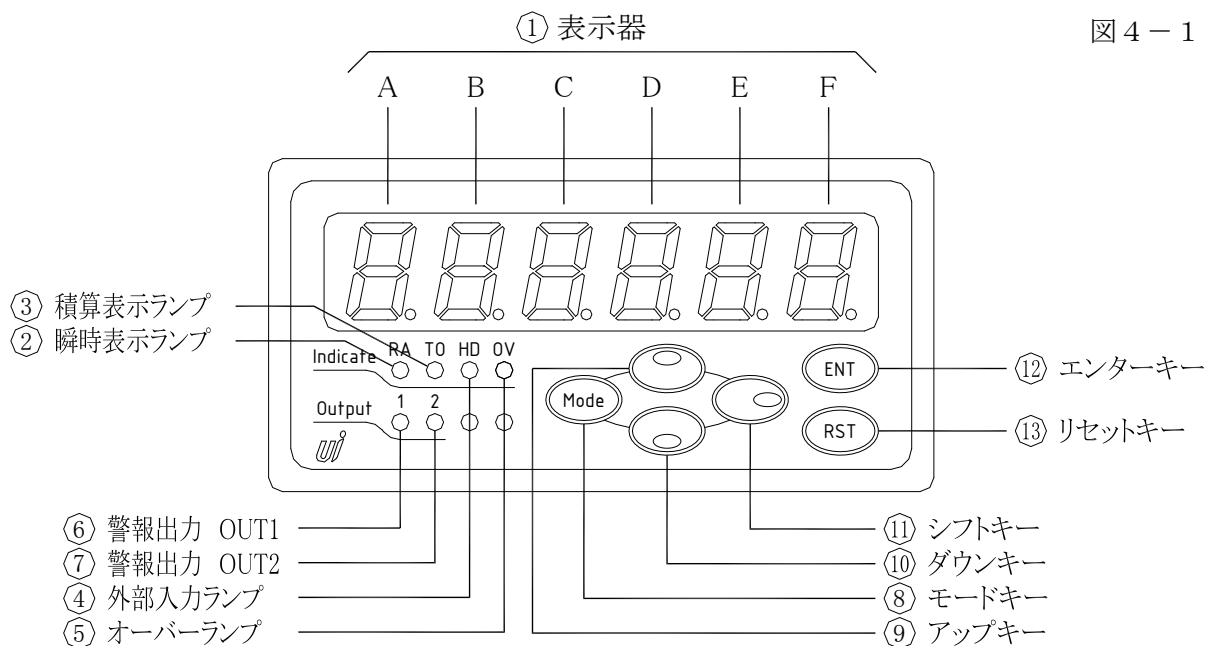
① 表示器

図4－1

A B C D E F

③ 積算表示ランプ
② 瞬時表示ランプ

Indicate RA TO HD OV

Output 1 2

ENT
⑫ エンターキー

Mode

RST
⑬ リセットキー

⑥ 警報出力 OUT1
⑦ 警報出力 OUT2
④ 外部入力ランプ
⑤ オーバーランプ

⑪ シフトキー
⑩ ダウンキー
⑧ モードキー
⑨ アップキー